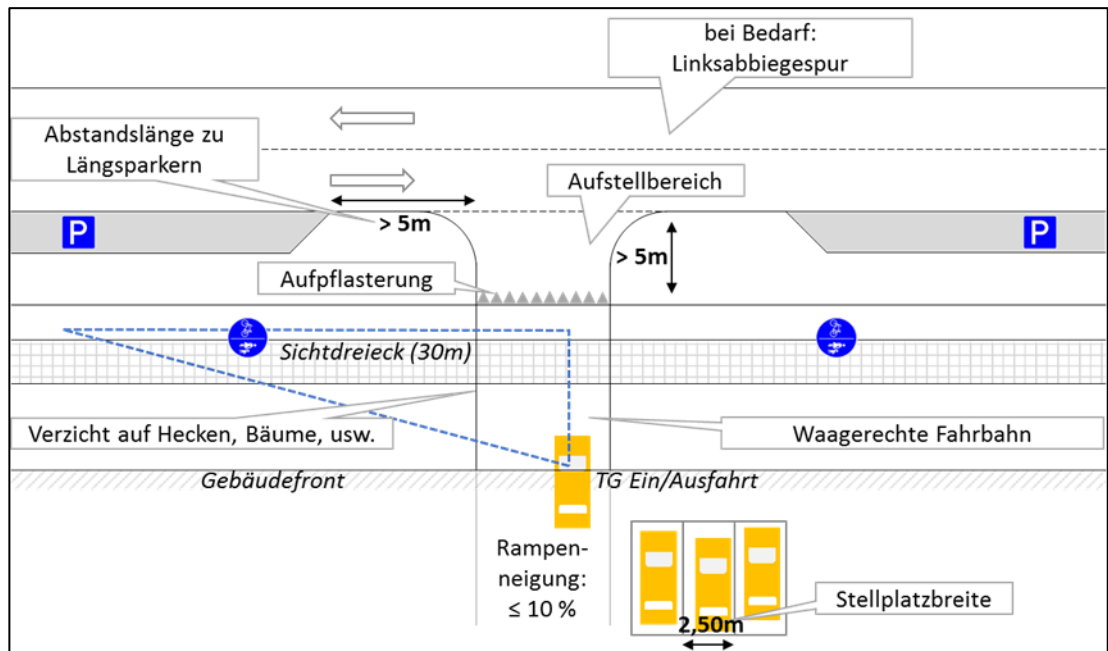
bei Bedarf: Linksabbiegespur

Abstandslänge zu Längsparkern

Aufstellbereich

P

> 5m

> 5m

P

Aufpflasterung

Sichtdreieck (30m)

Verzicht auf Hecken, Bäume, usw.

Waagerechte Fahrbahn

Gebäudefront

TG Ein/Ausfahrt

Rampenneigung: ≤ 10 %

Stellplatzbreite

2,50m